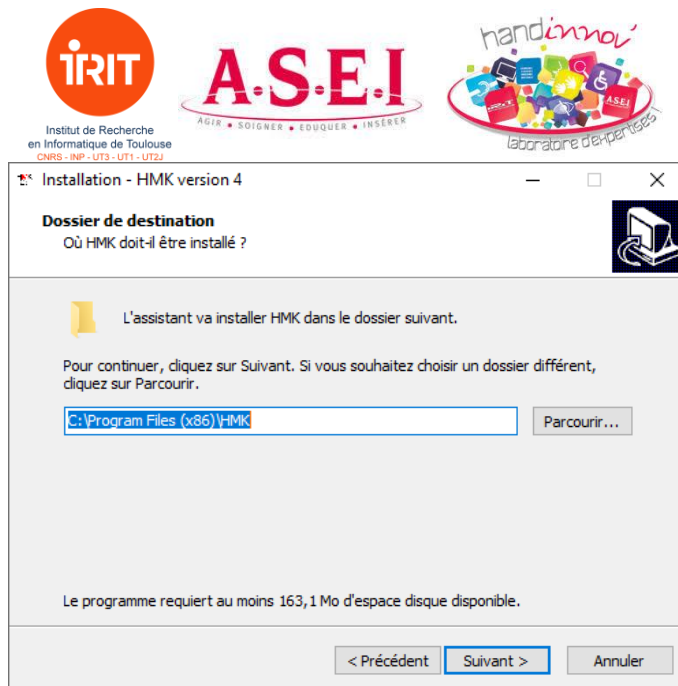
IRIT
Institut de Recherche en Informatique de Toulouse
CNRS - INP - UT3 - UT1 - UT2J

A.S.E.I
AGIR • SOIGNER • EDUQUER • INSÉRER

handinnov'
laboratoire d'expertises

Installation - HMK version 4

Dossier de destination
Où HMK doit-il être installé ?

L'assistant va installer HMK dans le dossier suivant.

Pour continuer, cliquez sur Suivant. Si vous souhaitez choisir un dossier différent, cliquez sur Parcourir.

C:\Program Files (x86)\HMK

Parcourir...

Le programme requiert au moins 163,1 Mo d'espace disque disponible.

< Précédent
Suivant >
Annuler